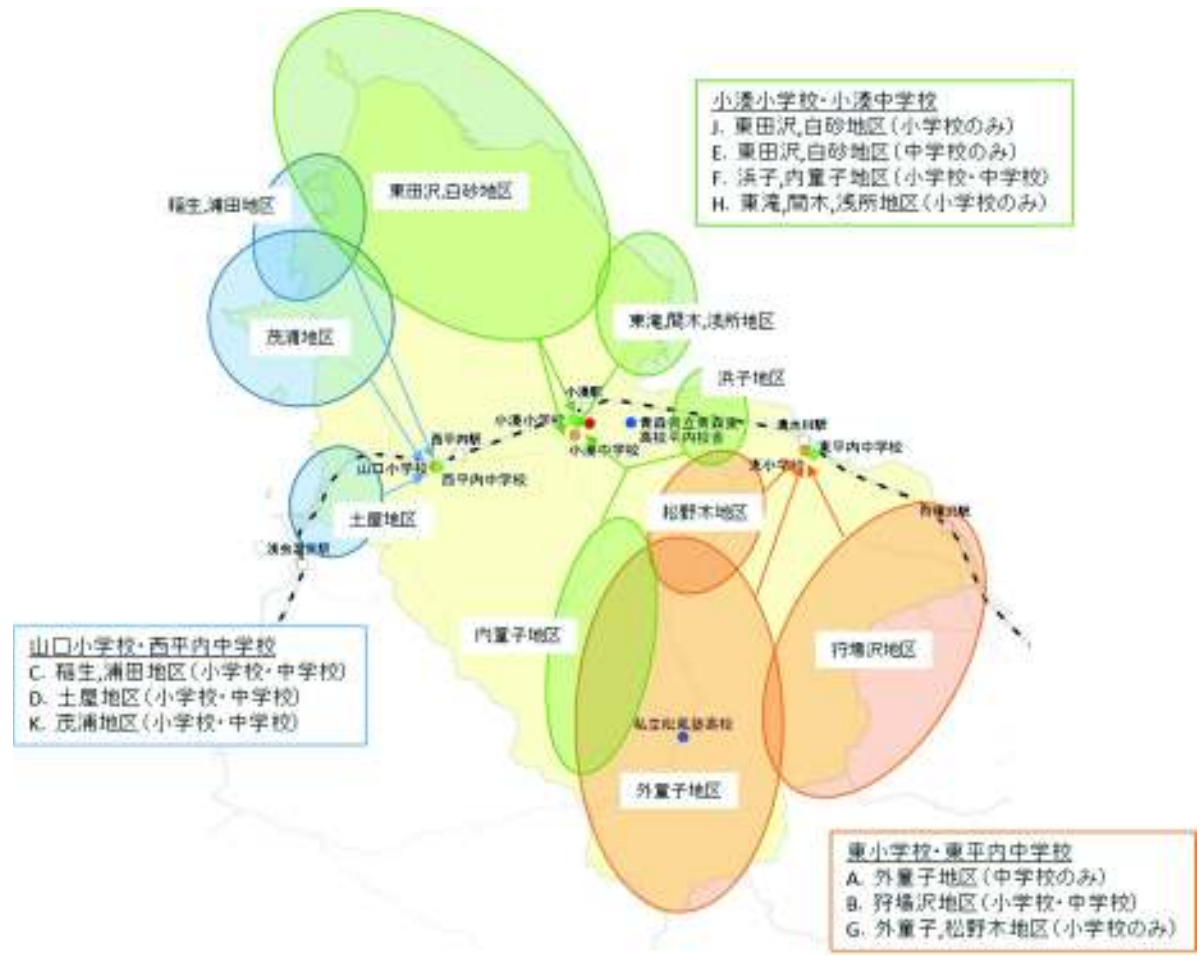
小湊小学校・小湊中学校
J. 東田沢,白砂地区(小学校のみ)
E. 東田沢,白砂地区(中学校のみ)
F. 浜子,内童子地区(小学校・中学校)
H. 東滝,関木,浅所地区(小学校のみ)

東田沢,白砂地区

稲生,浦田地区

茂浦地区

東滝,関木,浅所地区

浜子地区

小湊駅

小湊小学校

青森県立青森東高校平内校舎

小湊中学校

清水川駅

東平内中学校

東小学校

西平内駅

山口小学校

西平内中学校

土屋地区

浅虫温泉駅

松野木地区

狩場沢駅

内童子地区

狩場沢地区

私立松風塾高校

外童子地区

山口小学校・西平内中学校
C. 稲生,浦田地区(小学校・中学校)
D. 土屋地区(小学校・中学校)
K. 茂浦地区(小学校・中学校)

東小学校・東平内中学校
A. 外童子地区(中学校のみ)
B. 狩場沢地区(小学校・中学校)
G. 外童子,松野木地区(小学校のみ)